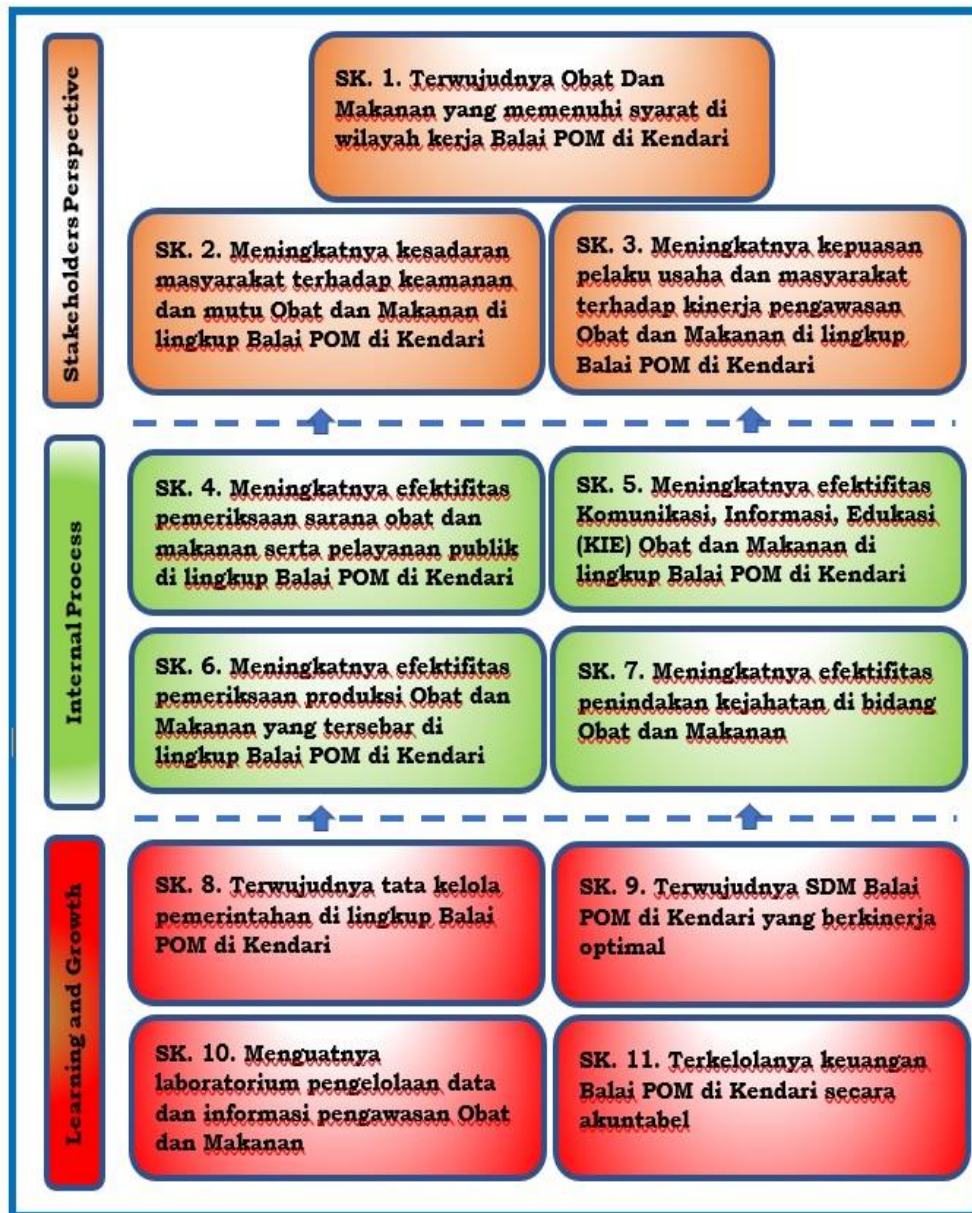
Stakeholders Perspective

SK. 1. Terwujudnya Obat Dan Makanan yang memenuhi syarat di wilayah kerja Balai POM di Kendari

SK. 2. Meningkatnya kesadaran masyarakat terhadap keamanan dan mutu Obat dan Makanan di lingkup Balai POM di Kendari

SK. 3. Meningkatnya kepuasan pelaku usaha dan masyarakat terhadap kinerja pengawasan Obat dan Makanan di lingkup Balai POM di Kendari

Internal Process

SK. 4. Meningkatnya efektifitas pemeriksaan sarana obat dan makanan serta pelayanan publik di lingkup Balai POM di Kendari

SK. 5. Meningkatnya efektifitas Komunikasi, Informasi, Edukasi (KIE) Obat dan Makanan di lingkup Balai POM di Kendari

SK. 6. Meningkatnya efektifitas pemeriksaan produksi Obat dan Makanan yang tersebar di lingkup Balai POM di Kendari

SK. 7. Meningkatnya efektifitas penindakan kejahatan di bidang Obat dan Makanan

Learning and Growth

SK. 8. Terwujudnya tata kelola pemerintahan di lingkup Balai POM di Kendari

SK. 9. Terwujudnya SDM Balai POM di Kendari yang berkinerja optimal

SK. 10. Menguatnya laboratorium pengelolaan data dan informasi pengawasan Obat dan Makanan

SK. 11. Terkelolanya keuangan Balai POM di Kendari secara akuntabel